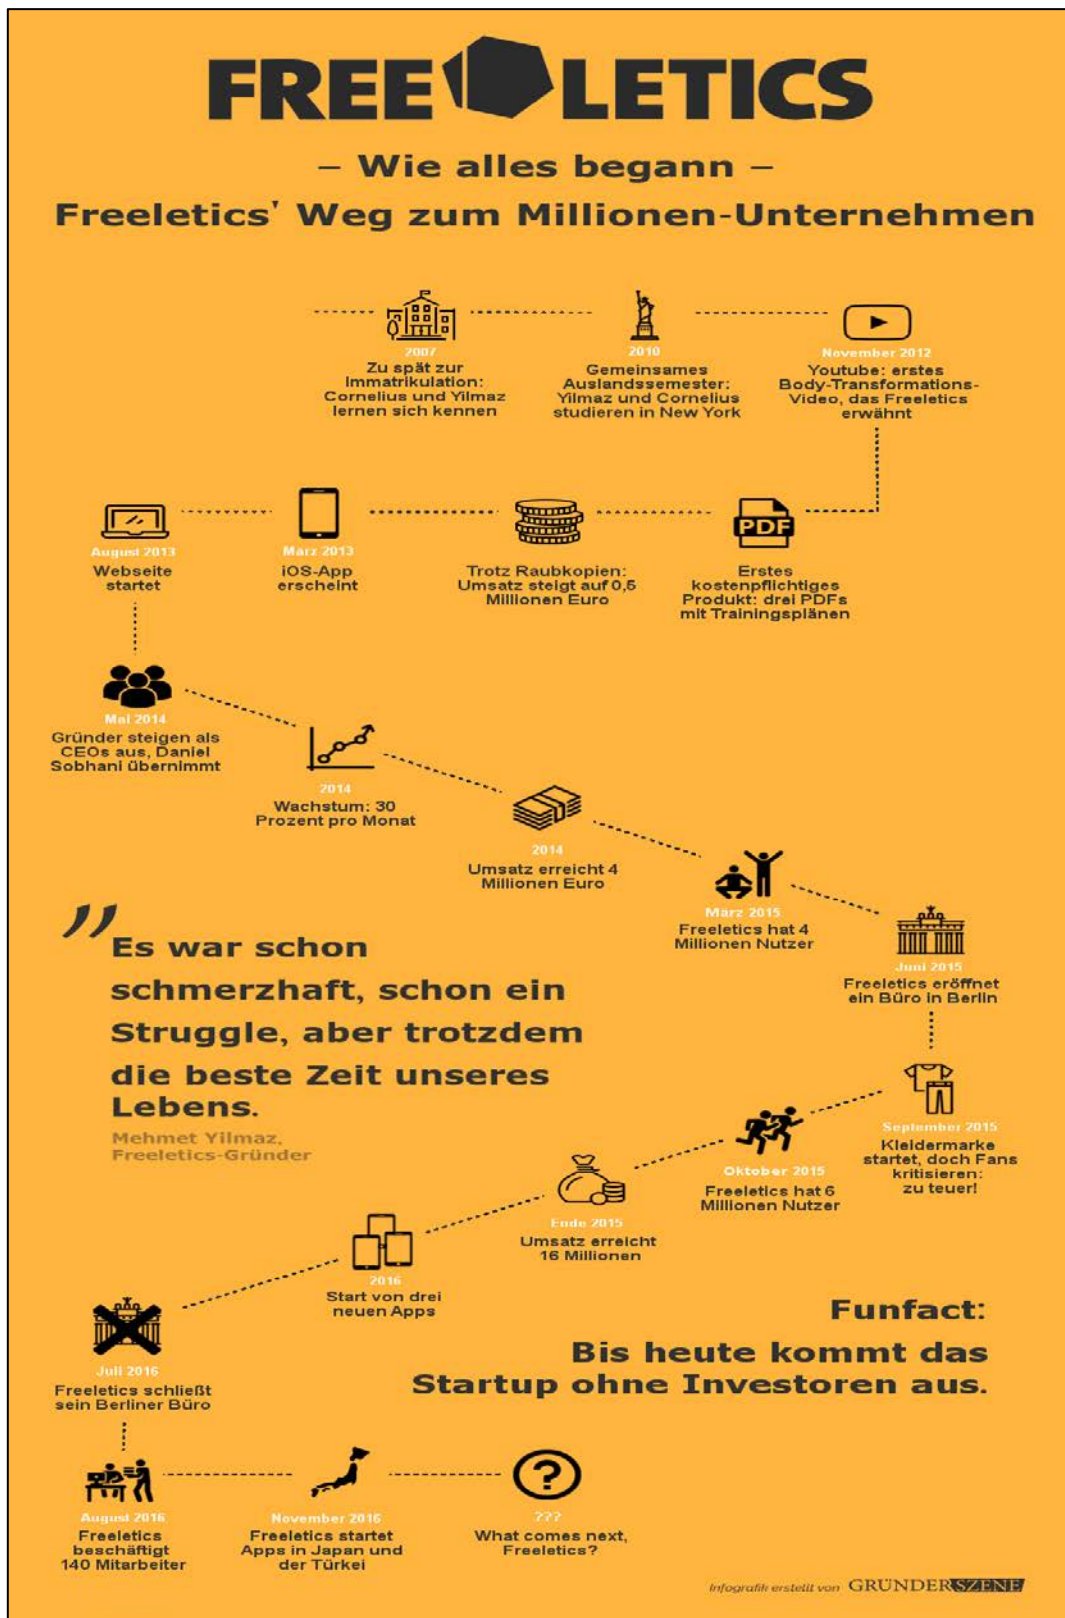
FREELETICS

– Wie alles begann –

Freeletics' Weg zum Millionen-Unternehmen

2007
Zu spät zur Immatrikulation: Cornelius und Yilmaz lernen sich kennen

2010
Gemeinsames Auslandssemester: Yilmaz und Cornelius studieren in New York

November 2012
Youtube: erstes Body-Transformations-Video, das Freeletics erwähnt

PDF
Erstes kostenpflichtiges Produkt: drei PDFs mit Trainingsplänen

Trotz Raubkopien: Umsatz steigt auf 0,5 Millionen Euro

März 2013
iOS-App erscheint

August 2013
Webseite startet

Mai 2014
Gründer steigen als CEOs aus, Daniel Sobhani übernimmt

2014
Wachstum: 30 Prozent pro Monat

2014
Umsatz erreicht 4 Millionen Euro

März 2015
Freeletics hat 4 Millionen Nutzer

Juni 2015
Freeletics eröffnet ein Büro in Berlin

"Es war schon schmerzhaft, schon ein Struggle, aber trotzdem die beste Zeit unseres Lebens.
Mehmet Yilmaz, Freeletics-Gründer

September 2015
Kleidermarke startet, doch Fans kritisieren: zu teuer!

Oktober 2015
Freeletics hat 6 Millionen Nutzer

Ende 2015
Umsatz erreicht 16 Millionen

2016
Start von drei neuen Apps

Juli 2016
Freeletics schließt sein Berliner Büro

Funfact:
Bis heute kommt das Startup ohne Investoren aus.

August 2016
Freeletics beschäftigt 140 Mitarbeiter

November 2016
Freeletics startet Apps in Japan und der Türkei

???
What comes next, Freeletics?

Infografik erstellt von GRÜNDERSZENE